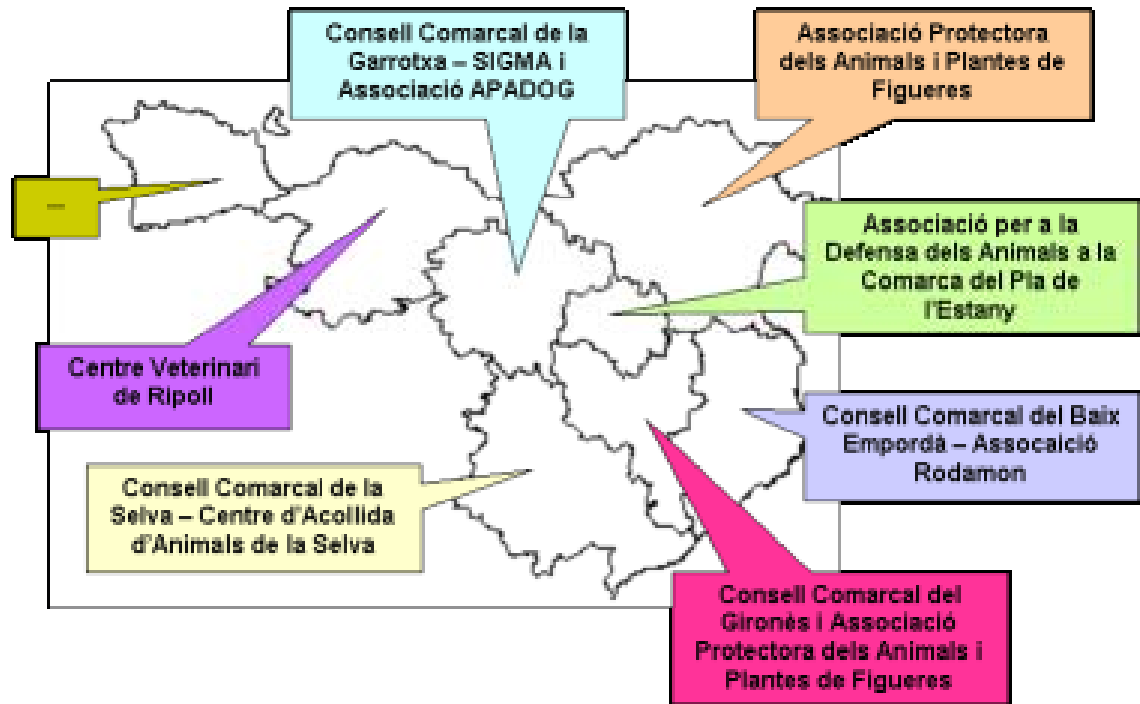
Consell Comarcal de la Garrotxa – SIGMA i Associació APADOG

Associació Protectora dels Animals i Plantes de Figueres

–

Associació per a la Defensa dels Animals a la Comarca del Pla de l'Estany

Centre Veterinari de Ripoll

Consell Comarcal del Baix Empordà – Assocaició Rodamon

Consell Comarcal de la Selva – Centre d'Acollida d'Animals de la Selva

Consell Comarcal del Gironès i Associació Protectora dels Animals i Plantes de Figueres